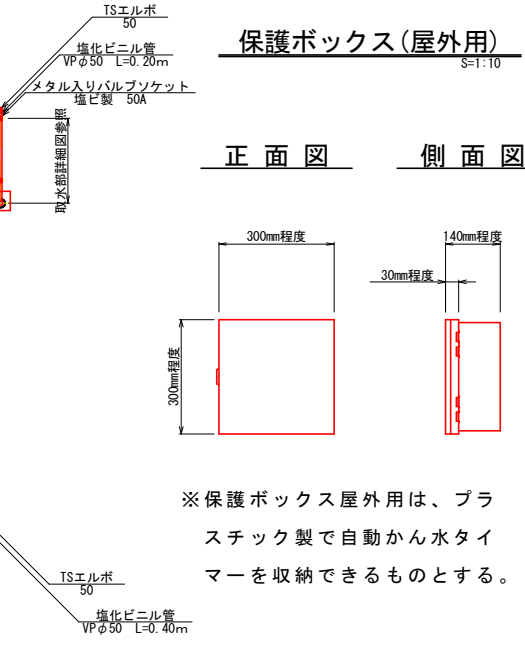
TSエルボ
50

塩化ビニル管
VP φ50 L=0.20m

メタル入りバルブソケット
塩ビ製 50A

取水部詳細図参照

保護ボックス(屋外用)
S=1:10

正面図

側面図

300mm程度

140mm程度

30mm程度

300mm程度

※保護ボックス屋外用は、プラスチック製で自動かん水タイマーを収納できるものとする。

TSエルボ
50

塩化ビニル管
VP φ50 L=0.40m